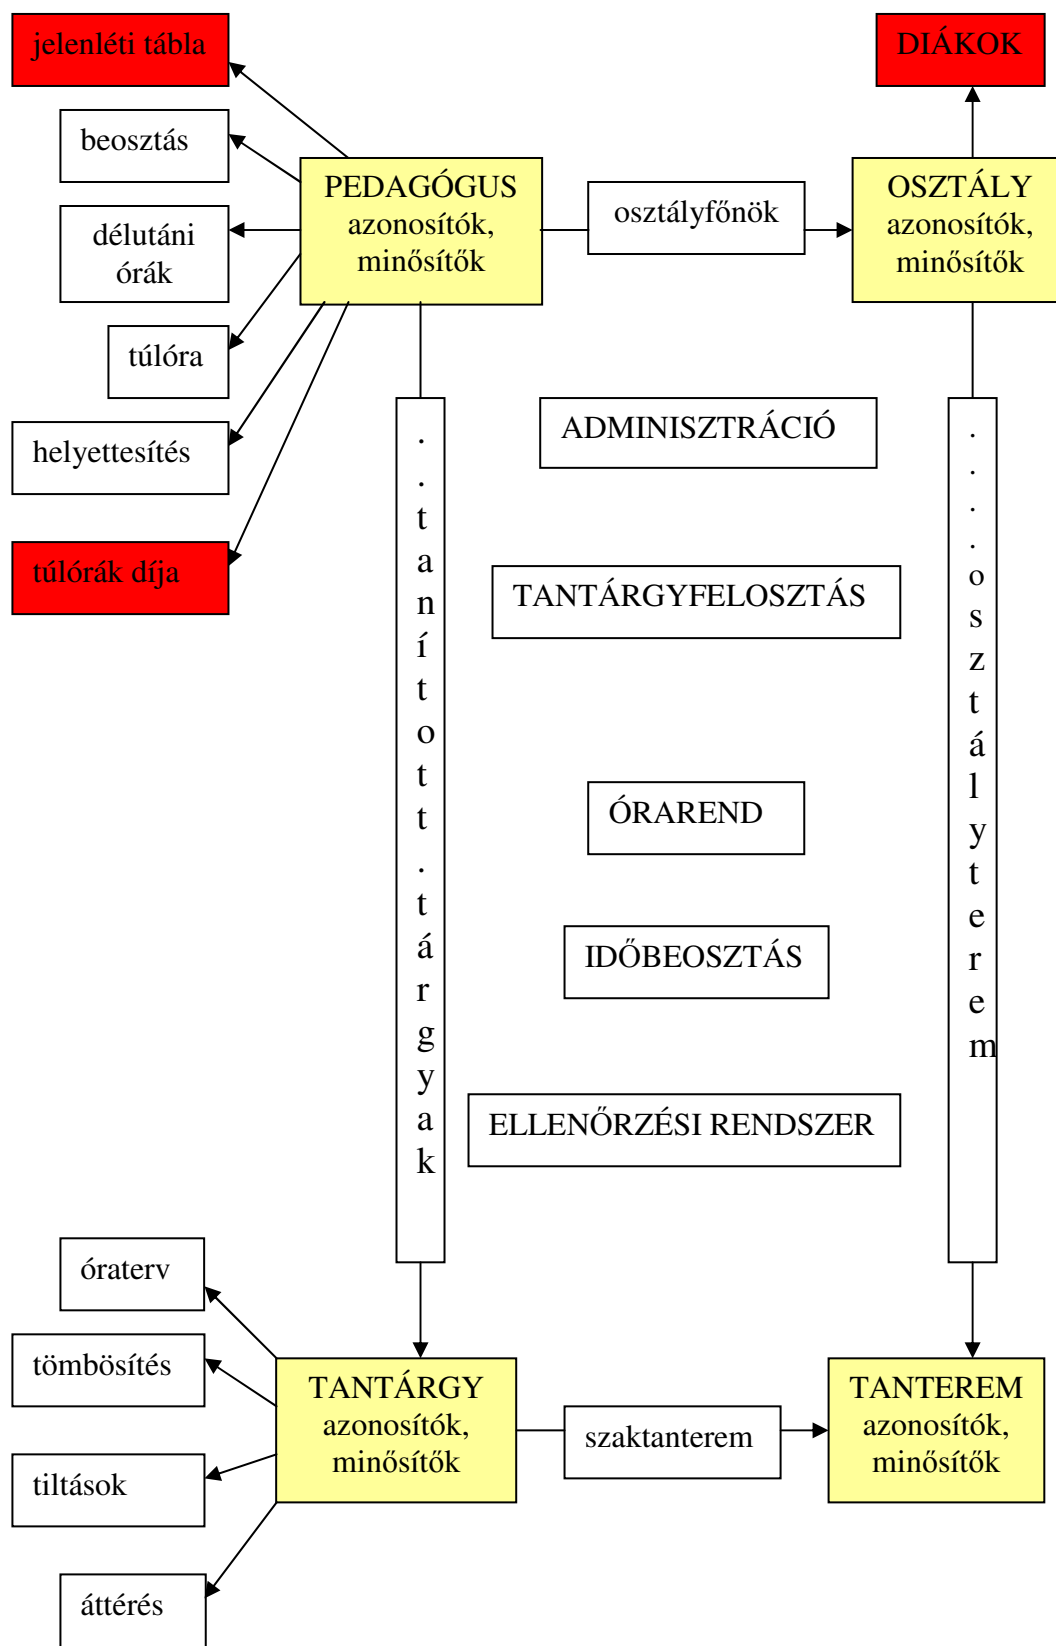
jelenléti tábla

DIÁKOK

beosztás

PEDAGÓGUS azonosítók, minősítők

osztályfőnök

OSZTÁLY azonosítók, minősítők

délutáni órák

túlóra

helyettesítés

túlórák díja

..tanított.tárgyak

ADMINISZTRÁCIÓ

TANTÁRGYFELOSZTÁS

ÓRAREND

IDŐBEOSZTÁS

ELLENŐRZÉSI RENDSZER

....osztályterem

óraterv

tömbösítés

tiltások

áttérés

TANTÁRGY azonosítók, minősítők

szaktanterem

TANTEREM azonosítók, minősítők